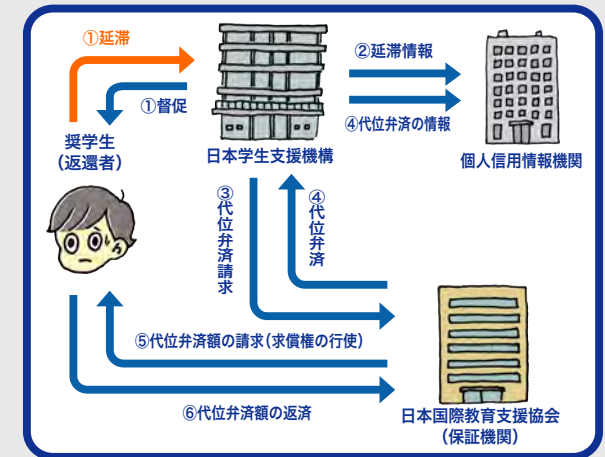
①延滞

①督促

奨学生
(返還者)

日本学生支援機構

②延滞情報

④代位弁済の情報

個人信用情報機関

③代位弁済請求

④代位弁済

⑤代位弁済額の請求(求償権の行使)

⑥代位弁済額の返済

日本国際教育支援協会
(保証機関)